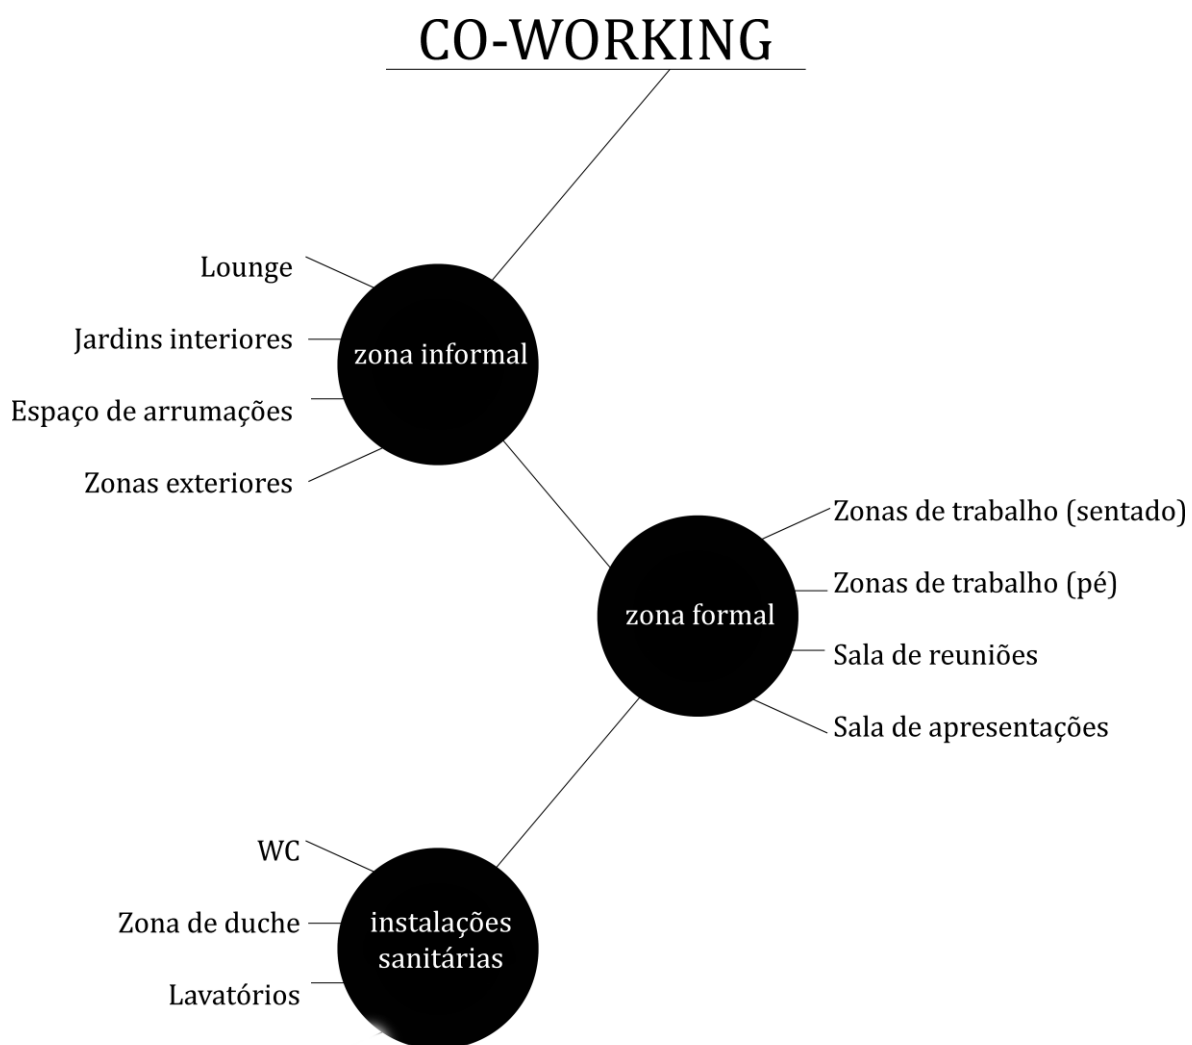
CO-WORKING

Lounge
Jardins interiores
Espaço de arrumações
Zonas exteriores
zona informal

Zonas de trabalho (sentado)
Zonas de trabalho (pé)
Sala de reuniões
Sala de apresentações
zona formal

WC
Zona de duche
Lavatórios
instalações sanitárias